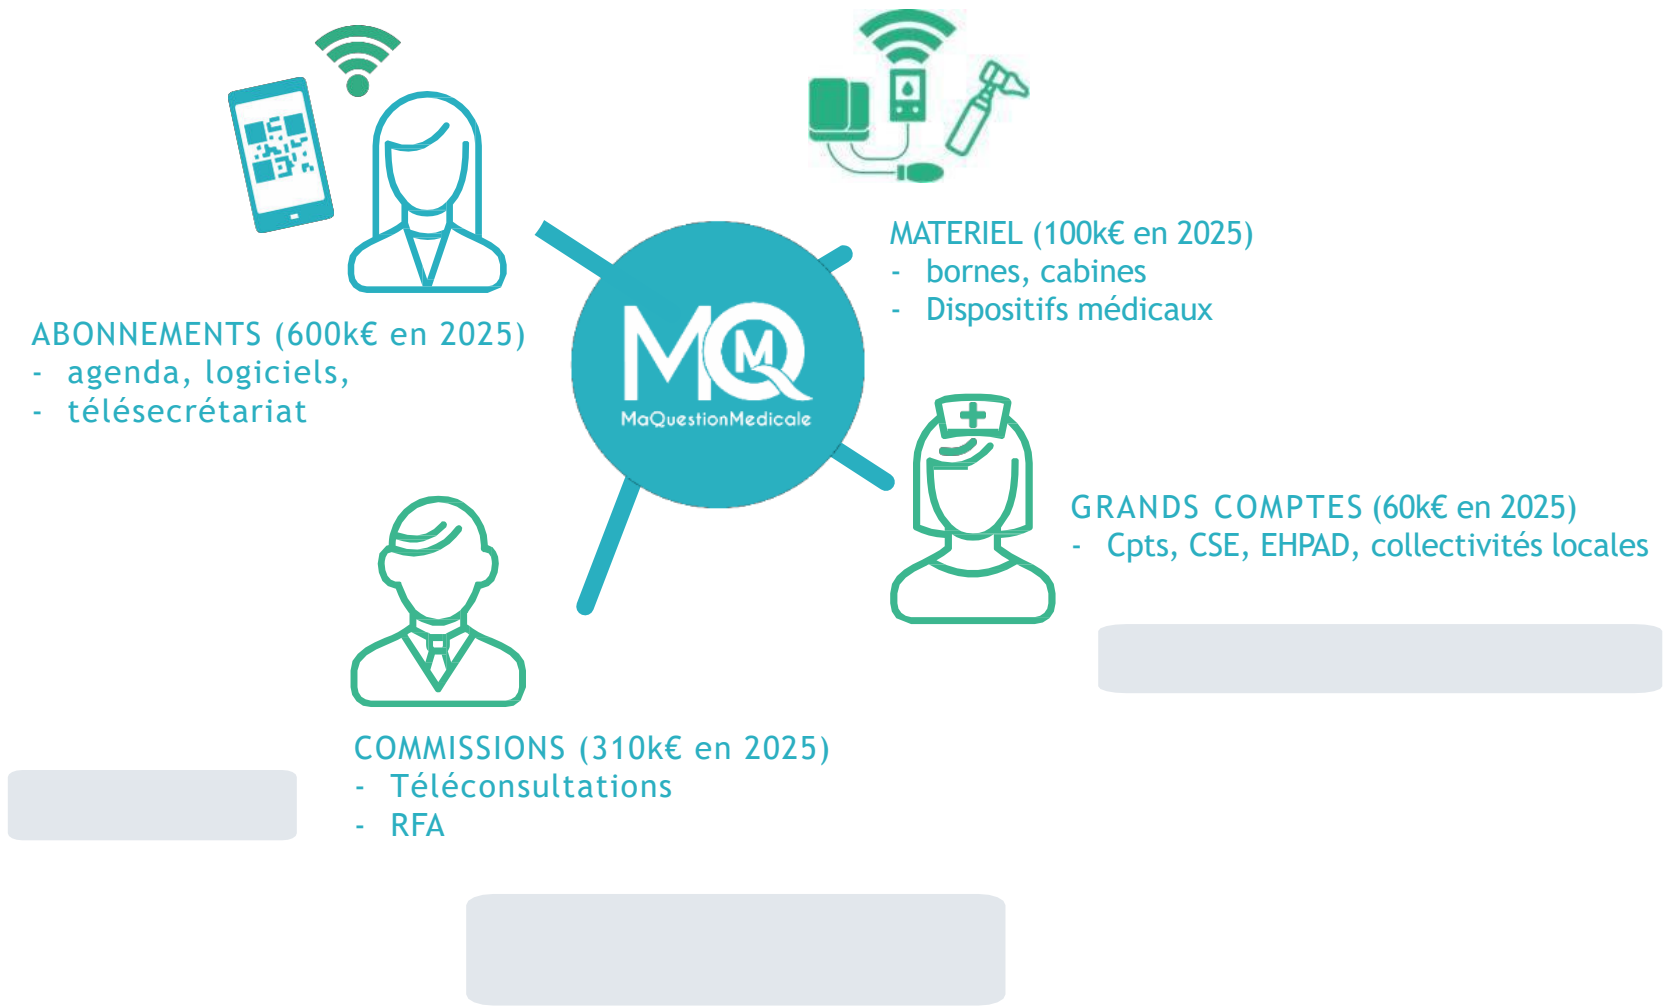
MATERIEL (100k€ en 2025)
- bornes, cabines
- Dispositifs médicaux

ABONNEMENTS (600k€ en 2025)
- agenda, logiciels,
- télésecrétariat

MQ
MaQuestionMedicale

GRANDS COMPTES (60k€ en 2025)
- Cpts, CSE, EHPAD, collectivités locales

COMMISSIONS (310k€ en 2025)
- Téléconsultations
- RFA